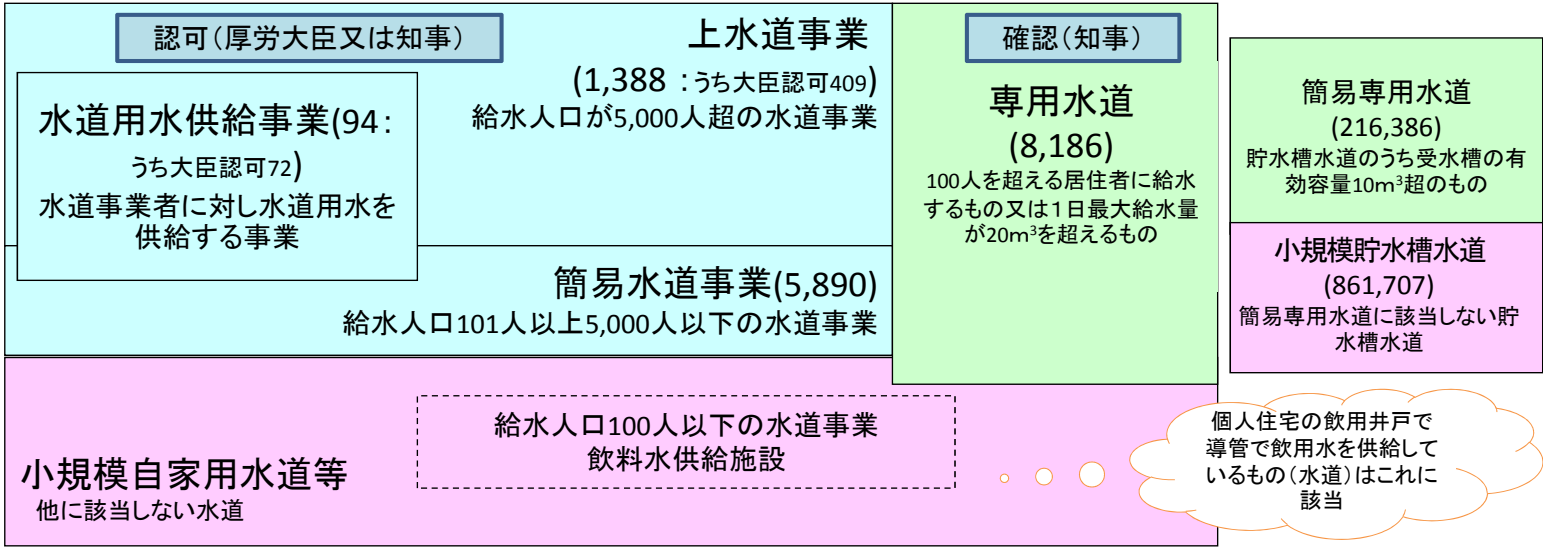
認可（厚労大臣又は知事）

上水道事業

(1,388 ：うち大臣認可409)
給水人口が5,000人超の水道事業

水道用水供給事業(94：うち大臣認可72)
水道事業者に対し水道用水を供給する事業

簡易水道事業(5,890)
給水人口101人以上5,000人以下の水道事業

確認（知事）

専用水道
(8,186)
100人を超える居住者に給水するもの又は1日最大給水量が20m$^3$を超えるもの

簡易専用水道
(216,386)
貯水槽水道のうち受水槽の有効容量10m$^3$超のもの

小規模貯水槽水道
(861,707)
簡易専用水道に該当しない貯水槽水道

給水人口100人以下の水道事業
飲料水供給施設

小規模自家用水道等
他に該当しない水道

個人住宅の飲用井戸で導管で飲用水を供給しているもの（水道）はこれに該当